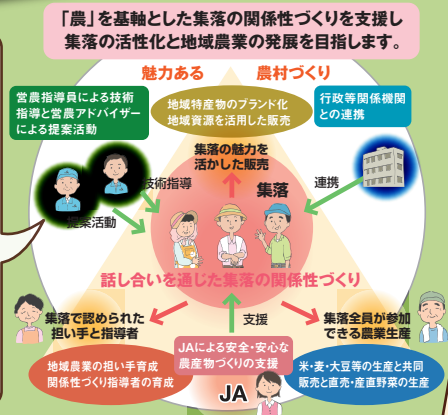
「農」を基軸とした集落の関係性づくりを支援し集落の活性化と地域農業の発展を目指します。

魅力ある

農村づくり

営農指導員による技術指導と営農アドバイザーによる提案活動

地域特産物のブランド化
地域資源を活用した販売

行政等関係機関との連携

集落の魅力を活かした販売

技術指導

集落

連携

提案活動

話し合いを通じた集落の関係性づくり

集落で認められた担い手と指導者

支援

集落全員が参加できる農業生産

JAによる安全・安心な農産物づくりの支援

地域農業の担い手育成
関係性づくり指導者の育成

米・麦・大豆等の生産と共同販売と直売・産直野菜の生産

JA